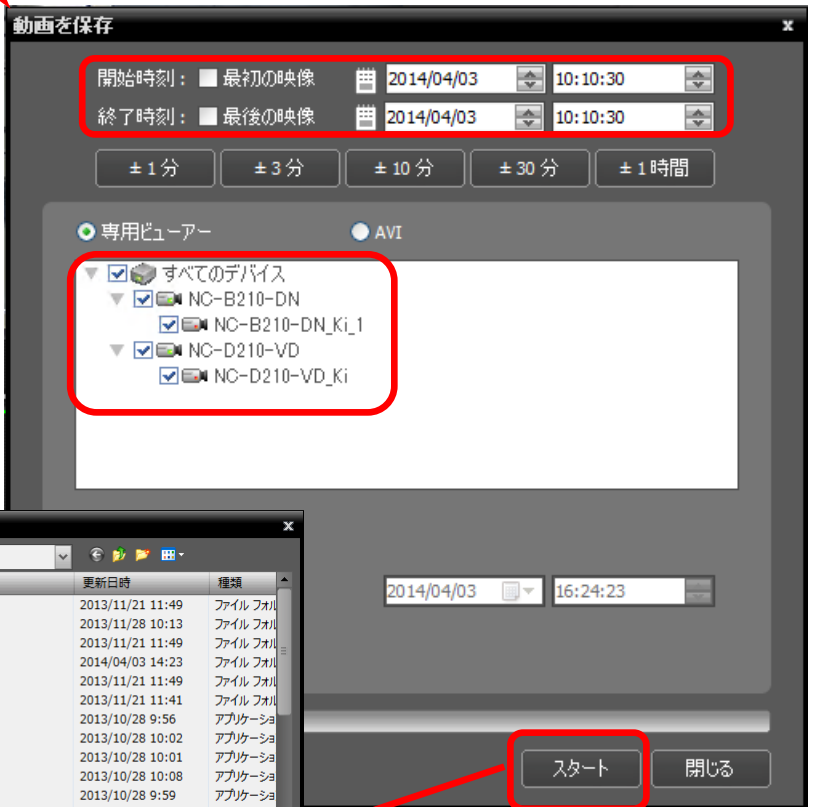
動画を保存

x

開始時刻： 最初の映像 2014/04/03 10:10:30

終了時刻： 最後の映像 2014/04/03 10:10:30

± 1 分 ± 3 分 ± 10 分 ± 30 分 ± 1 時間

専用ビューアー AVI

すべてのデバイス
NC-B210-DN
NC-B210-DN_Ki_1
NC-D210-VD
NC-D210-VD_Ki

x

| 更新日時 | 種類 |
|---|---|
| 2013/11/21 11:49 | ファイル フォル |
| 2013/11/28 10:13 | ファイル フォル |
| 2013/11/21 11:49 | ファイル フォル |
| 2014/04/03 14:23 | ファイル フォル |
| 2013/11/21 11:49 | ファイル フォル |
| 2013/11/21 11:41 | ファイル フォル |
| 2013/10/28 9:56 | アプリケーショ |
| 2013/10/28 10:02 | アプリケーショ |
| 2013/10/28 10:01 | アプリケーショ |
| 2013/10/28 10:08 | アプリケーショ |
| 2013/10/28 9:59 | アプリケーショ |

2014/04/03 16:24:23

スタート 閉じる